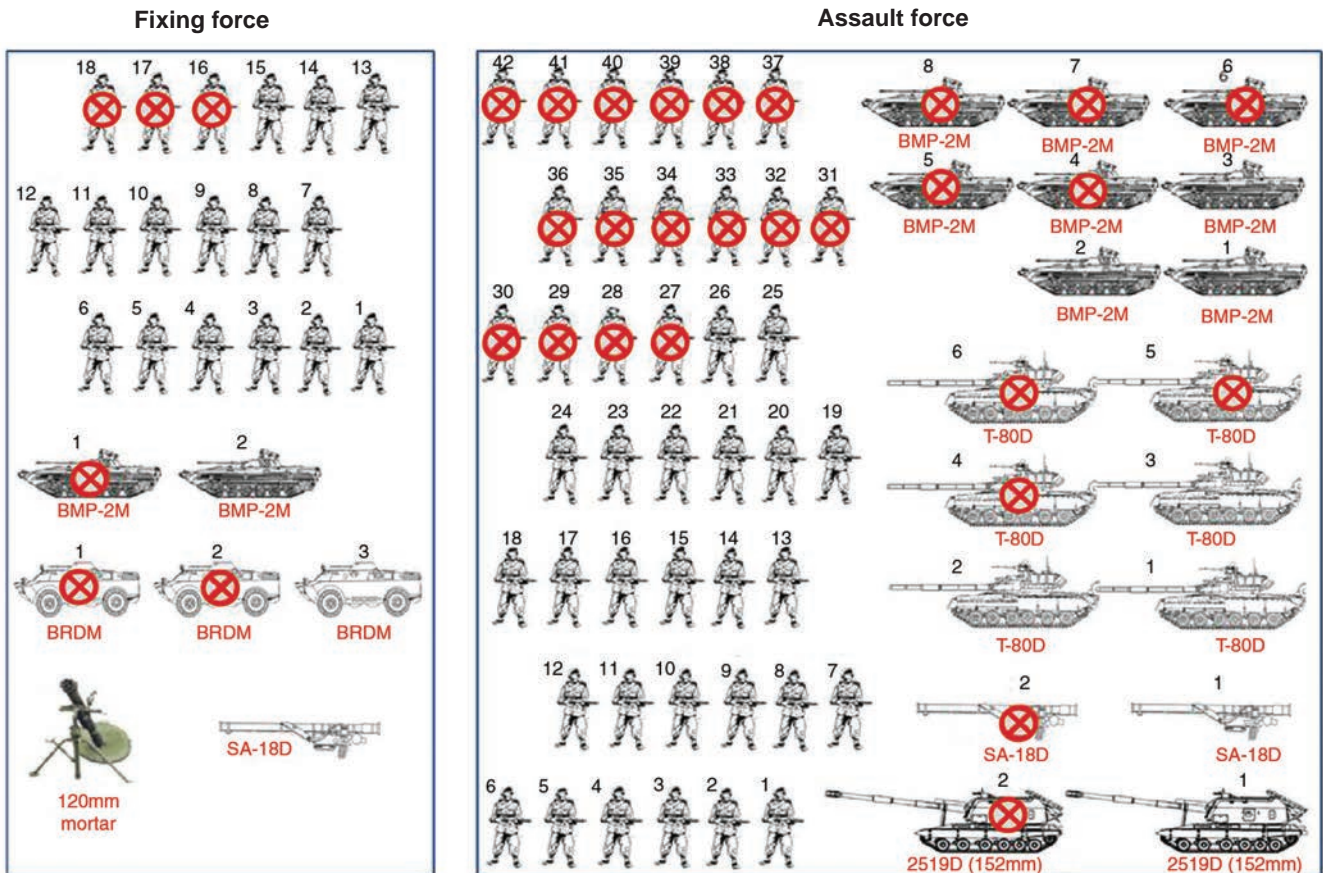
Fixing force

18 17 16 15 14 13

12 11 10 9 8 7

6 5 4 3 2 1

1 BMP-2M

2 BMP-2M

1 BRDM

2 BRDM

3 BRDM

120mm mortar

SA-18D

Assault force

42 41 40 39 38 37

36 35 34 33 32 31

30 29 28 27 26 25

24 23 22 21 20 19

18 17 16 15 14 13

12 11 10 9 8 7

6 5 4 3 2 1

8 BMP-2M

7 BMP-2M

6 BMP-2M

5 BMP-2M

4 BMP-2M

3 BMP-2M

2 BMP-2M

1 BMP-2M

6 T-80D

5 T-80D

4 T-80D

3 T-80D

2 T-80D

1 T-80D

2 SA-18D

1 SA-18D

2 2519D (152mm)

1 2519D (152mm)